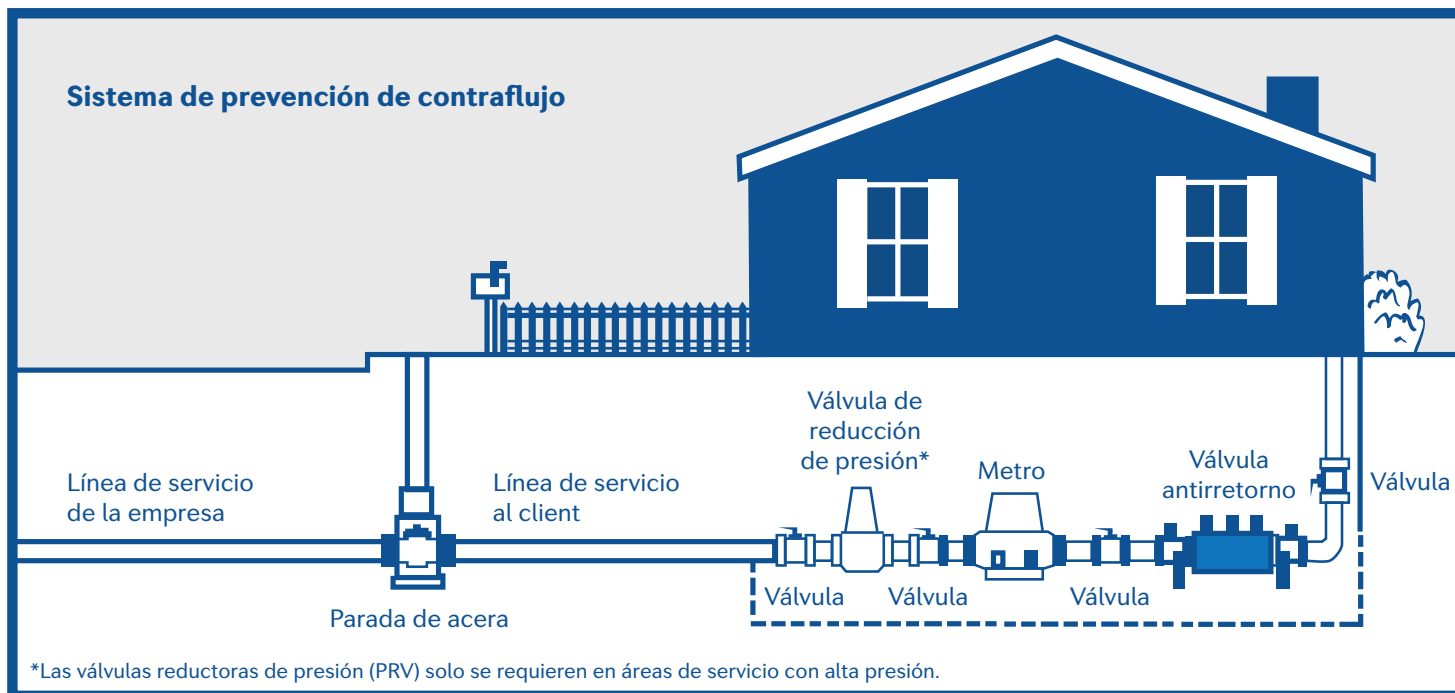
Sistema de prevención de contraflujo

Válvula de reducción de presión*

Metro

Válvula antirretorno

Válvula

Línea de servicio de la empresa

Línea de servicio al client

Válvula

Válvula

Válvula

Parada de acera

*Las válvulas reductoras de presión (PRV) solo se requieren en áreas de servicio con alta presión.